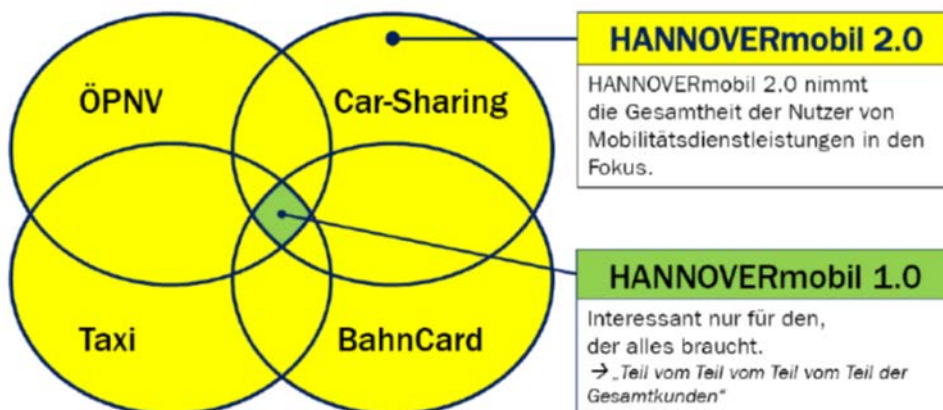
ÖPNV

Car-Sharing

Taxi

BahnCard

HANNOVERmobil 2.0

HANNOVERmobil 2.0 nimmt die Gesamtheit der Nutzer von Mobilitätsdienstleistungen in den Fokus.

HANNOVERmobil 1.0

Interessant nur für den, der alles braucht.
→ „Teil vom Teil vom Teil vom Teil der Gesamtkunden“